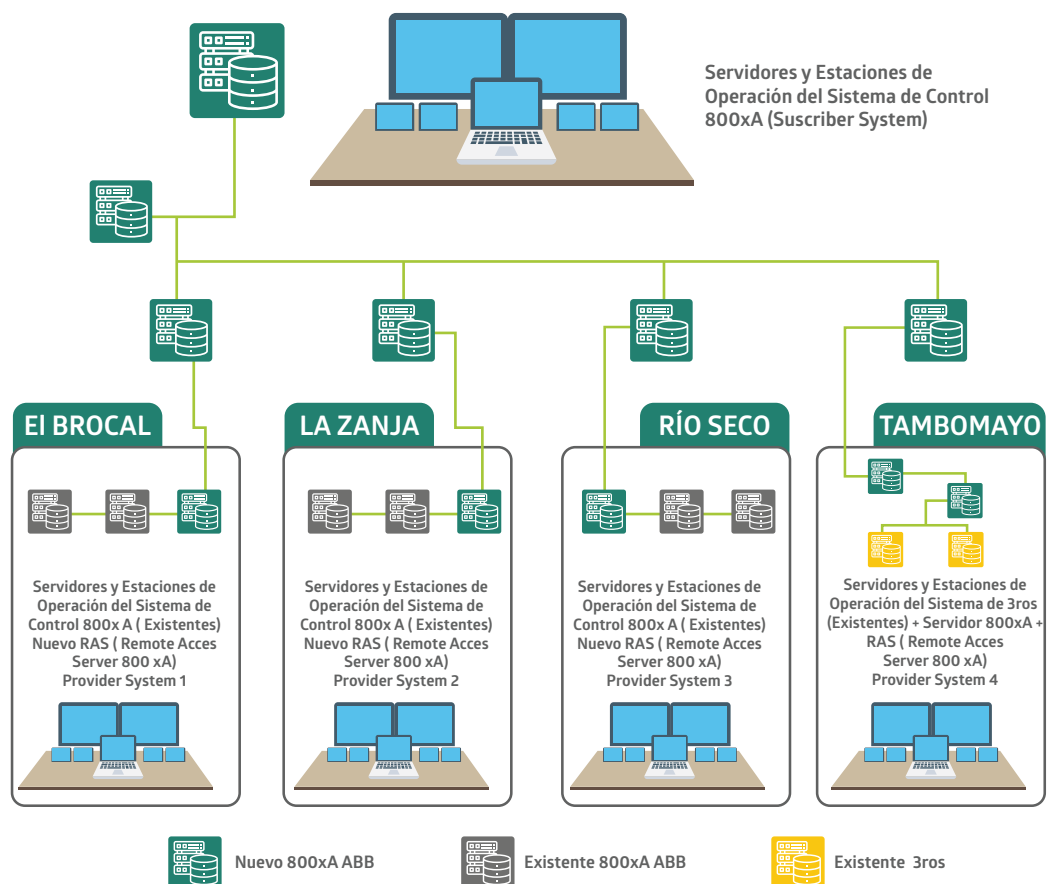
Servidores y Estaciones de Operación del Sistema de Control 800xA (Suscriber System)

El BROCAL

Servidores y Estaciones de Operación del Sistema de Control 800x A ( Existentes) Nuevo RAS ( Remote Acces Server 800 xA) Provider System 1

LA ZANJA

Servidores y Estaciones de Operación del Sistema de Control 800x A ( Existentes) Nuevo RAS ( Remote Acces Server 800 xA) Provider System 2

RÍO SECO

Servidores y Estaciones de Operación del Sistema de Control 800x A ( Existentes) Nuevo RAS ( Remote Acces Server 800 xA) Provider System 3

TAMBOMAYO

Servidores y Estaciones de Operación del Sistema de 3ros (Existentes) + Servidor 800xA + RAS ( Remote Acces Server 800 xA) Provider System 4

Nuevo 800xA ABB

Existente 800xA ABB

Existente 3ros